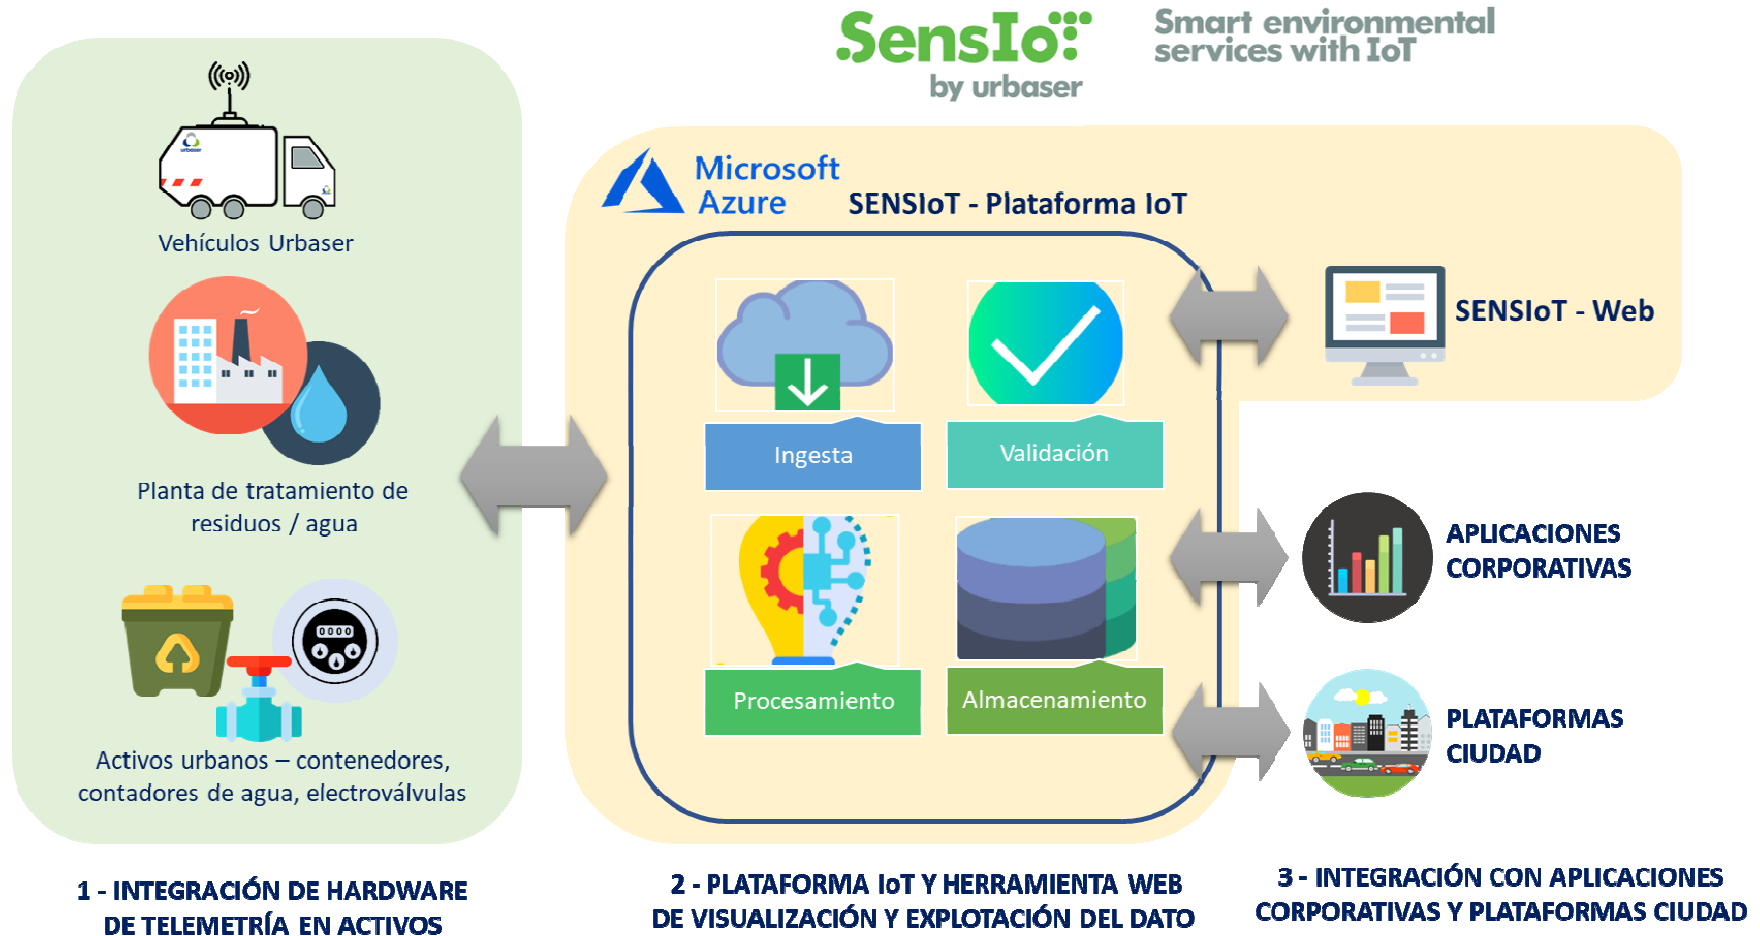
SensIoT by urbaser

Smart environmental services with IoT

Vehículos Urbaser

Planta de tratamiento de residuos / agua

Activos urbanos – contenedores, contadores de agua, electroválvulas

Microsoft Azure

SENSIoT - Plataforma IoT

Ingesta

Validación

Procesamiento

Almacenamiento

SENSIoT - Web

APLICACIONES CORPORATIVAS

PLATAFORMAS CIUDAD

1 - INTEGRACIÓN DE HARDWARE DE TELEMETRÍA EN ACTIVOS

2 - PLATAFORMA IoT Y HERRAMIENTA WEB DE VISUALIZACIÓN Y EXPLOTACIÓN DEL DATO

3 - INTEGRACIÓN CON APLICACIONES CORPORATIVAS Y PLATAFORMAS CIUDAD